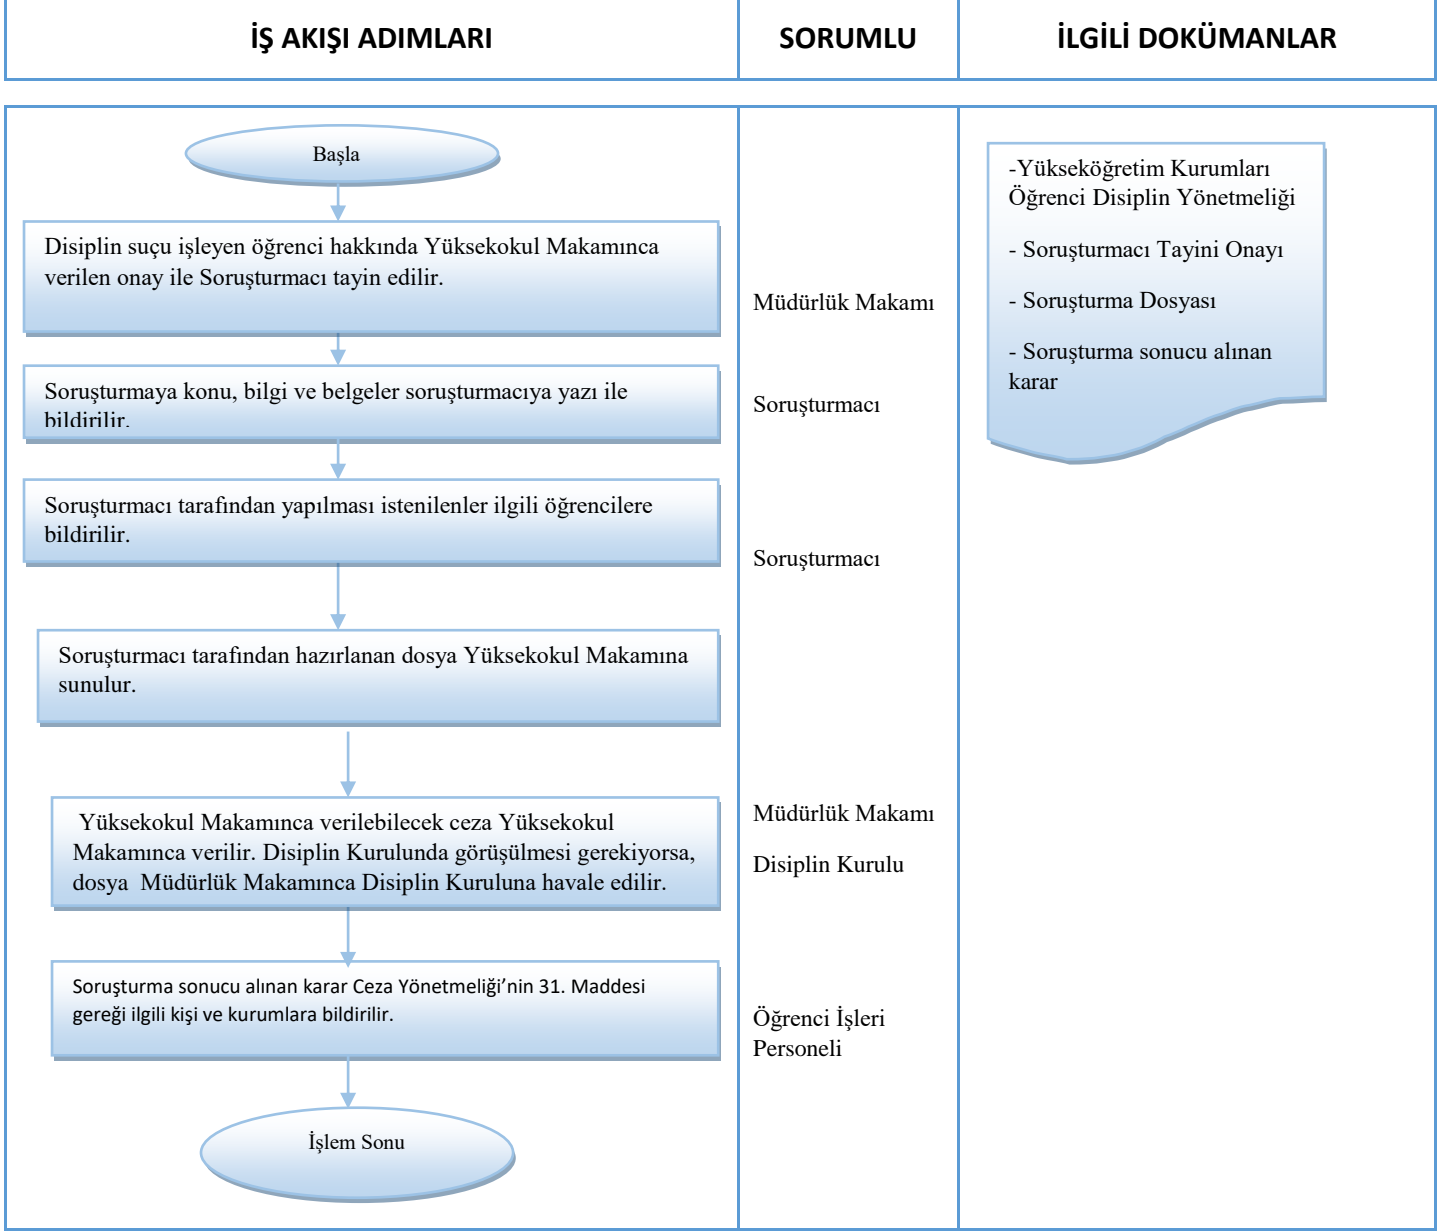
| İŞ AKIŞI ADIMLARI | SORUMLU | İLGİLİ DOKÜMANLAR |
|---|---|---|

Başla

Disiplin suçu işleyen öğrenci hakkında Yüksekokul Makamınca verilen onay ile Soruşturmacı tayin edilir.

Müdürlük Makamı

Soruşturmaya konu, bilgi ve belgeler soruşturmacıya yazı ile bildirilir.

Soruşturmacı

Soruşturmacı tarafından yapılması istenilenler ilgili öğrencilere bildirilir.

Soruşturmacı

Soruşturmacı tarafından hazırlanan dosya Yüksekokul Makamına sunulur.

Yüksekokul Makamınca verilebilecek ceza Yüksekokul Makamınca verilir. Disiplin Kurulunda görüşülmesi gerekiyorsa, dosya Müdürlük Makamınca Disiplin Kuruluna havale edilir.

Müdürlük Makamı

Disiplin Kurulu

Soruşturma sonucu alınan karar Ceza Yönetmeliği'nin 31. Maddesi gereği ilgili kişi ve kurumlara bildirilir.

Öğrenci İşleri Personeli

İşlem Sonu

-Yükseköğretim Kurumları Öğrenci Disiplin Yönetmeliği

- Soruşturmacı Tayini Onayı

- Soruşturma Dosyası

- Soruşturma sonucu alınan karar